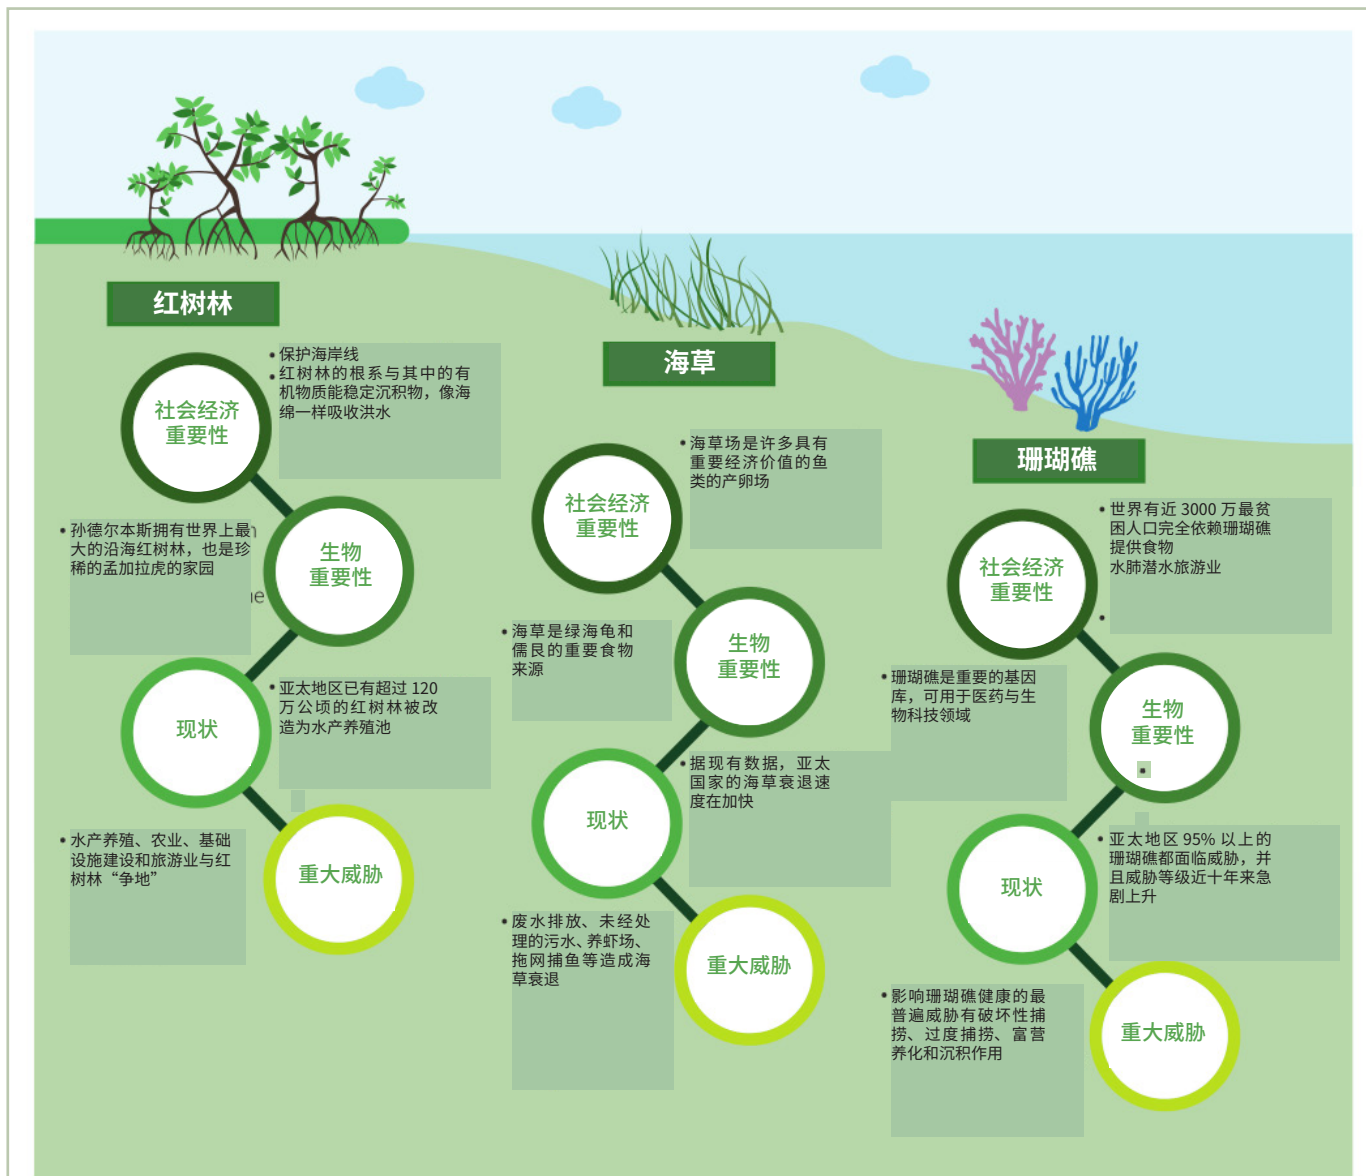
红树林

社会经济重要性

• 保护海岸线
• 红树林的根系与其中的有机物质能稳定沉积物，像海绵一样吸收洪水

生物重要性

• 孙德尔本斯拥有世界上最大的沿海红树林，也是珍稀的孟加拉虎的家园

现状

• 亚太地区已有超过 120 万公顷的红树林被改造为水产养殖池

重大威胁

• 水产养殖、农业、基础设施建设和旅游业与红树林“争地”

海草

社会经济重要性

• 海草场是许多具有重要经济价值的鱼类的产卵场

生物重要性

• 海草是绿海龟和儒艮的重要食物来源

现状

• 据现有数据，亚太国家的海草衰退速度在加快

重大威胁

• 废水排放、未经处理的污水、养虾场、拖网捕鱼等造成海草衰退

珊瑚礁

社会经济重要性

• 世界有近 3000 万最贫困人口完全依赖珊瑚礁提供食物
水肺潜水旅游业

生物重要性

• 珊瑚礁是重要的基因库，可用于医药与生物科技领域

现状

• 亚太地区 95% 以上的珊瑚礁都面临威胁，并且威胁等级近十年来急剧上升

重大威胁

• 影响珊瑚礁健康的最普遍威胁有破坏性捕捞、过度捕捞、富营养化和沉积作用